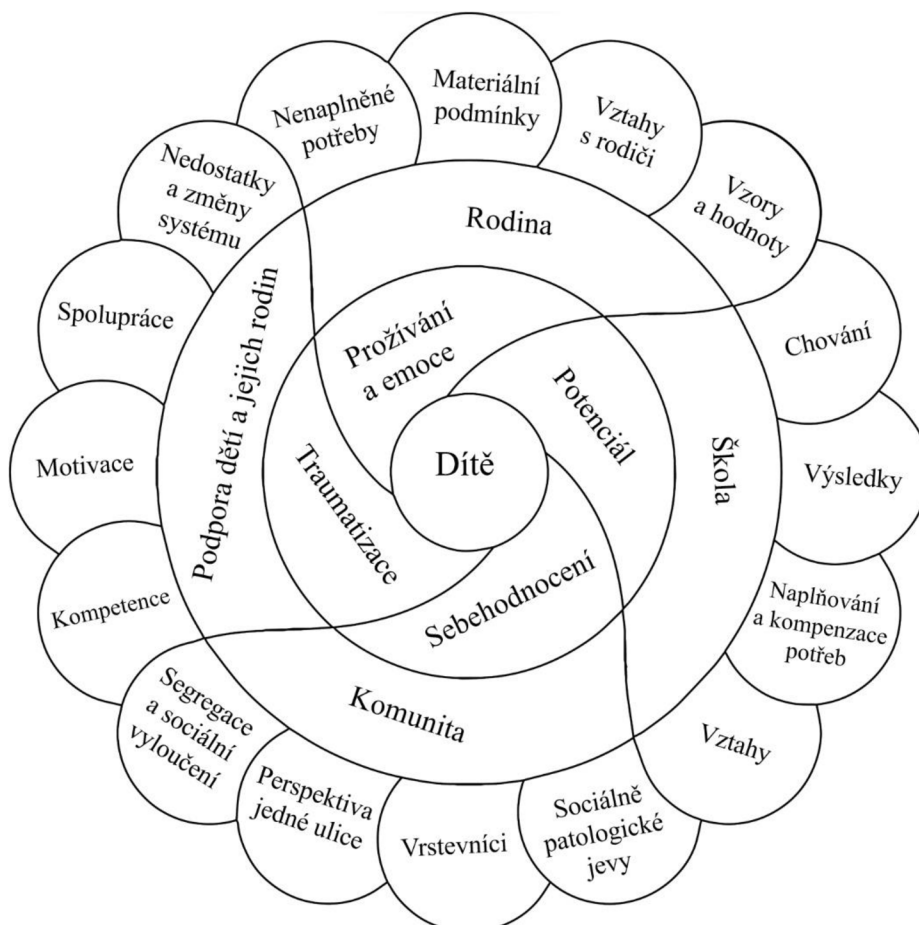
Materiální podmínky

Vztahy s rodiči

Vzory a hodnoty

Chování

Výsledky

Naplňování a kompenzace potřeb

Vztahy

Sociálně patologické jevy

Vrstevníci

Perspektiva jedné ulice

Segregace a sociální vyloučení

Kompetence

Motivace

Spolupráce

Nedostatky a změny systému

Nenaplněné potřeby

Rodina

Škola

Komunita

Podpora dětí a jejich rodin

Prožívání a emoce

Potenciál

Sebehodnocení

Traumatizace

Dítě